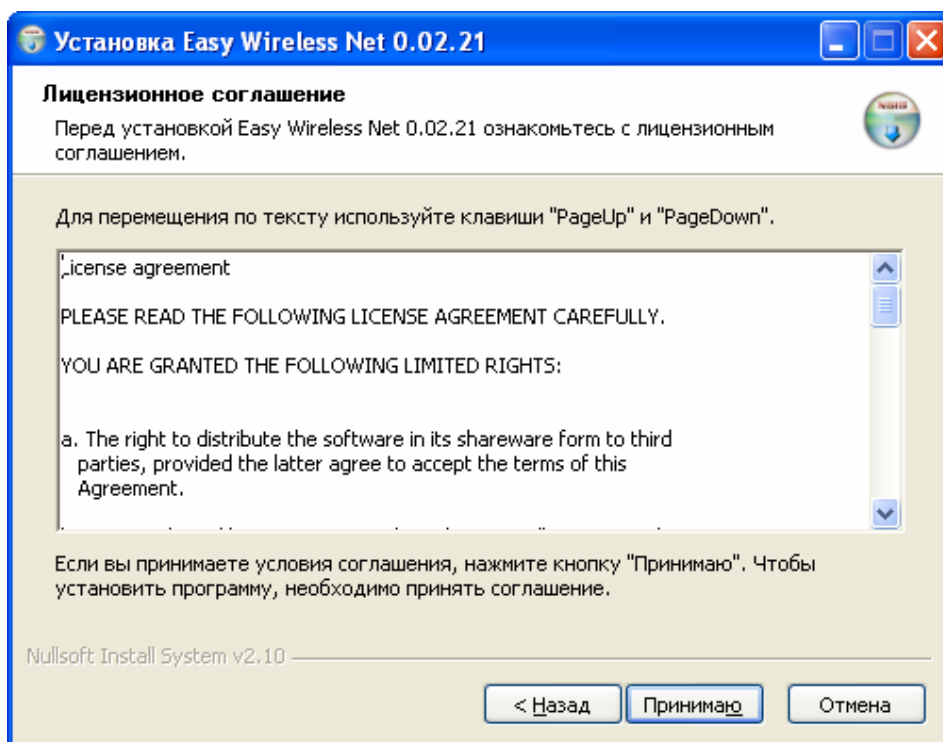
Установка Easy Wireless Net 0.02.21

Лицензионное соглашение

Перед установкой Easy Wireless Net 0.02.21 ознакомьтесь с лицензионным соглашением.

Для перемещения по тексту используйте клавиши "PageUp" и "PageDown".

License agreement

PLEASE READ THE FOLLOWING LICENSE AGREEMENT CAREFULLY.

YOU ARE GRANTED THE FOLLOWING LIMITED RIGHTS:

a. The right to distribute the software in its shareware form to third parties, provided the latter agree to accept the terms of this Agreement.

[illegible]

Если вы принимаете условия соглашения, нажмите кнопку "Принимаю". Чтобы установить программу, необходимо принять соглашение.

Nullsoft Install System v2.10

< Назад
Принимаю
Отмена